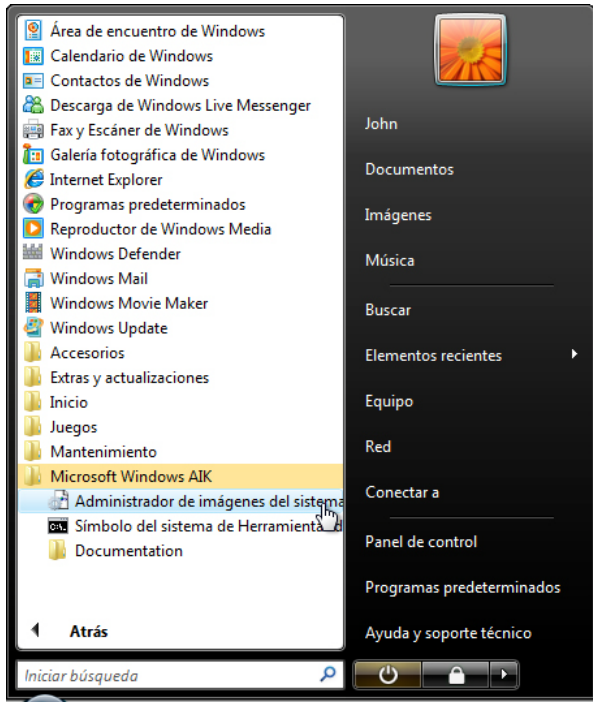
Área de encuentro de Windows
Calendario de Windows
Contactos de Windows
Descarga de Windows Live Messenger
Fax y Escáner de Windows
Galería fotográfica de Windows
Internet Explorer
Programas predeterminados
Reproductor de Windows Media
Windows Defender
Windows Mail
Windows Movie Maker
Windows Update
Accesorios
Extras y actualizaciones
Inicio
Juegos
Mantenimiento
Microsoft Windows AIK
Administrador de imágenes del sistema
Símbolo del sistema de Herramienta
Documentation

Atrás

Iniciar búsqueda

John
Documentos
Imágenes
Música
Buscar
Elementos recientes
Equipo
Red
Conectar a
Panel de control
Programas predeterminados
Ayuda y soporte técnico